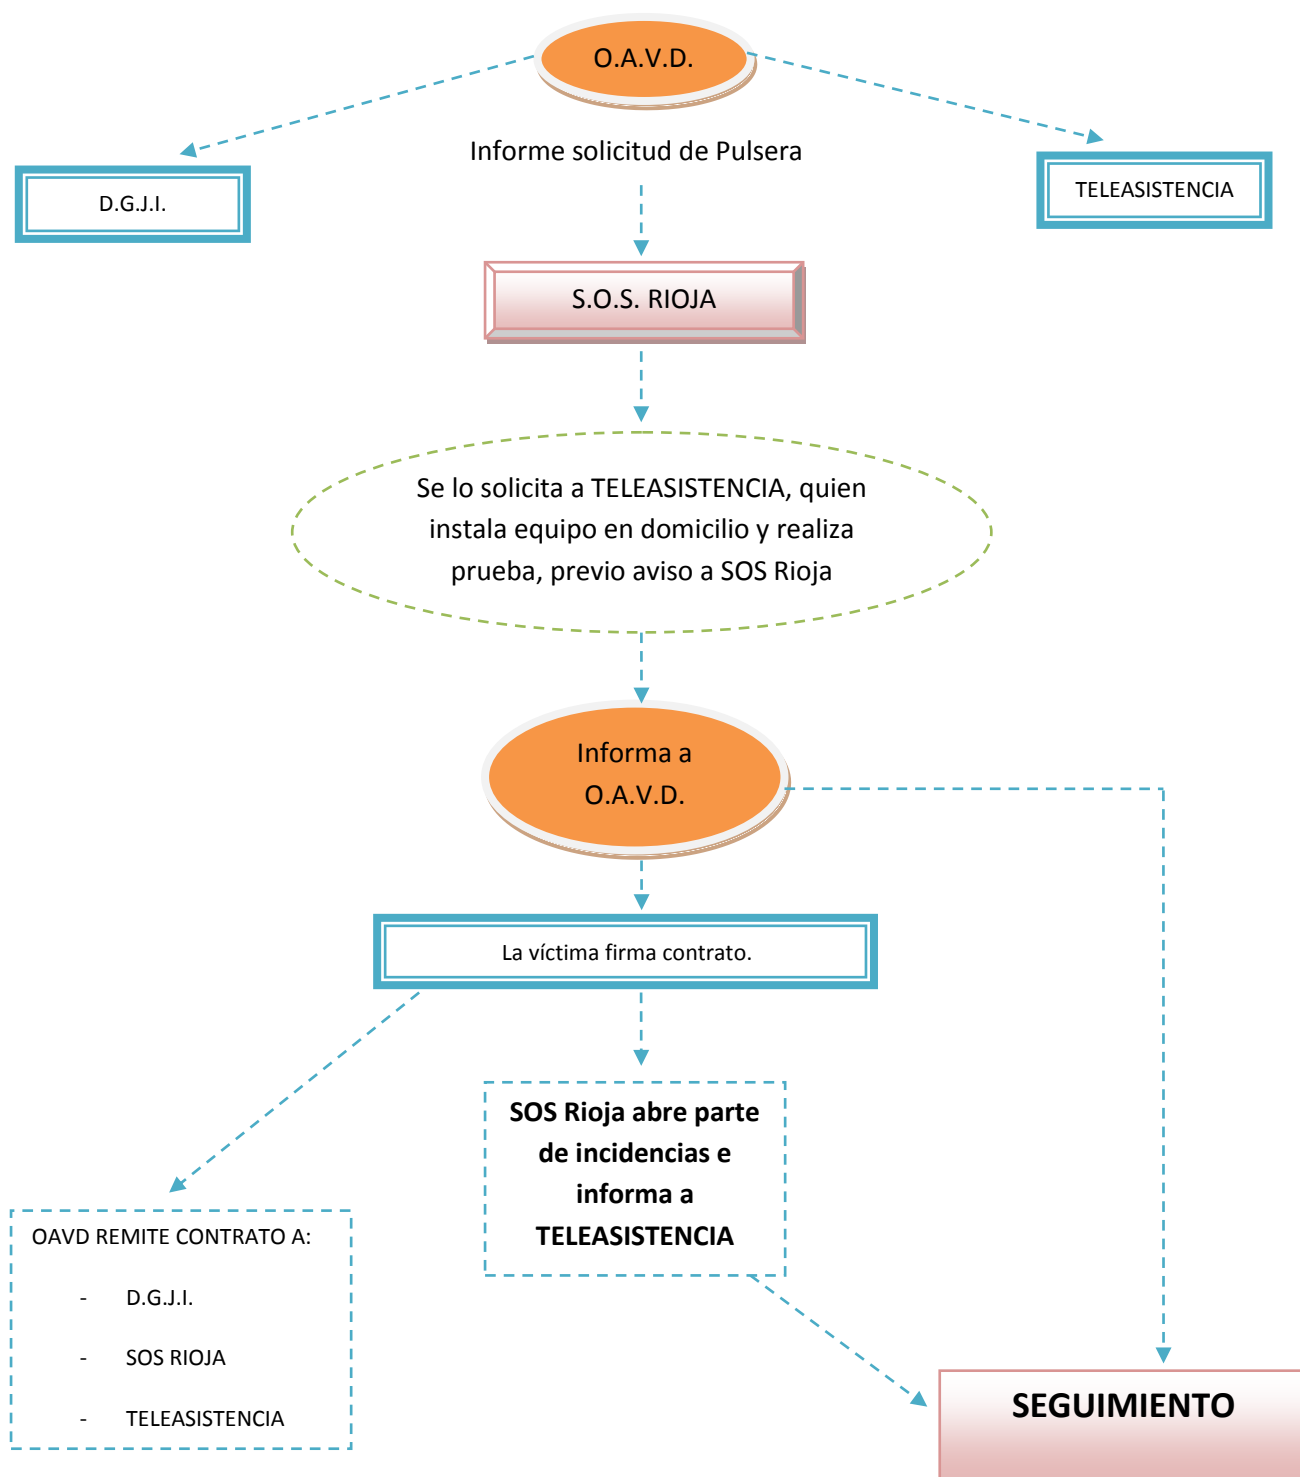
O.A.V.D.

D.G.J.I.

Informe solicitud de Pulsera

TELEASISTENCIA

S.O.S. RIOJA

Se lo solicita a TELEASISTENCIA, quien instala equipo en domicilio y realiza prueba, previo aviso a SOS Rioja

Informa a O.A.V.D.

La víctima firma contrato.

SOS Rioja abre parte de incidencias e informa a TELEASISTENCIA

OAVD REMITE CONTRATO A:

- D.G.J.I.
- SOS RIOJA
- TELEASISTENCIA

SEGUIMIENTO